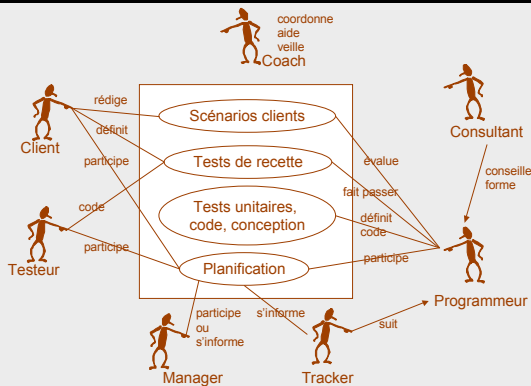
coordonne
aide
veille
Coach

Client

rédige

définit

participe

Scénarios clients

Tests de recette

Tests unitaires, code, conception

Planification

Consultant

conseille
forme

évalue

fait passer

définit
code

participe

code

participe

Testeur

Programmeur

participe
ou
s'informe

s'informe

suit

Manager

Tracker